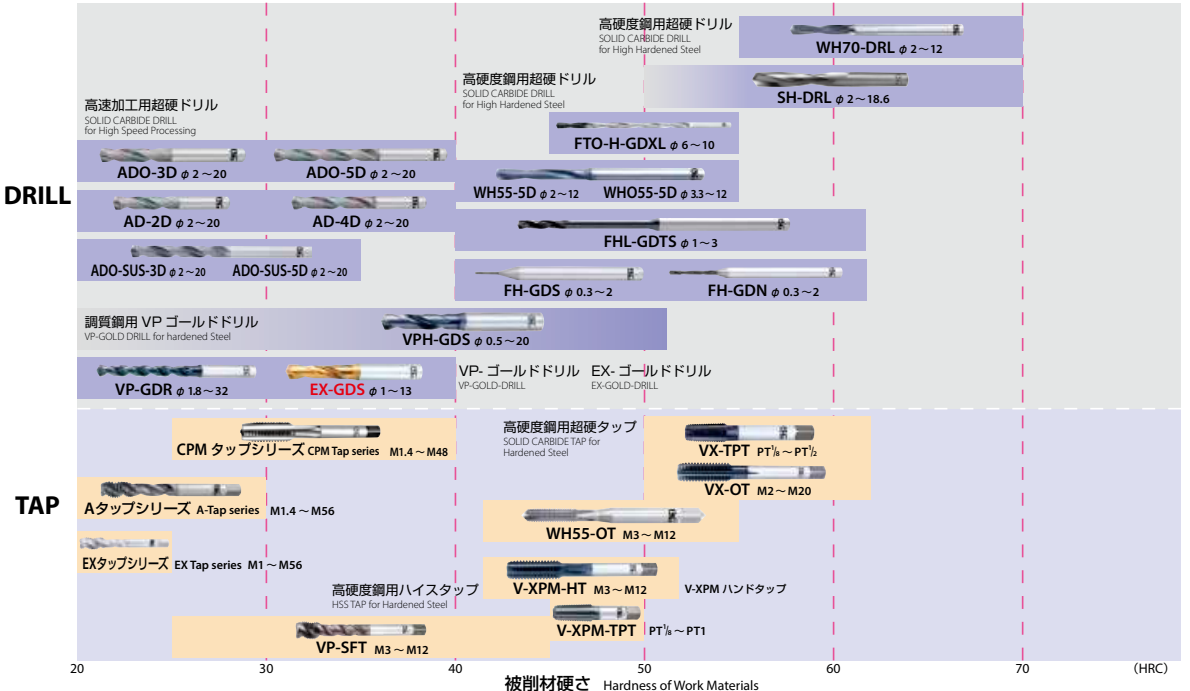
高硬度鋼用超硬ドリル
SOLID CARBIDE DRILL for High Hardened Steel
WH70-DRL $\phi$ 2～12

高硬度鋼用超硬ドリル
SOLID CARBIDE DRILL for High Hardened Steel
SH-DRL $\phi$ 2～18.6

高速加工用超硬ドリル
SOLID CARBIDE DRILL for High Speed Processing

FTO-H-GDXL $\phi$ 6～10

ADO-3D $\phi$ 2～20
ADO-5D $\phi$ 2～20
WH55-5D $\phi$ 2～12
WHO55-5D $\phi$ 3.3～12

DRILL

AD-2D $\phi$ 2～20
AD-4D $\phi$ 2～20
FHL-GDTS $\phi$ 1～3

ADO-SUS-3D $\phi$ 2～20
ADO-SUS-5D $\phi$ 2～20

FH-GDS $\phi$ 0.3～2
FH-GDN $\phi$ 0.3～2

調質鋼用 VP ゴールドドリル
VP-GOLD DRILL for hardened Steel
VPH-GDS $\phi$ 0.5～20

VP-GDR $\phi$ 1.8～32
EX-GDS $\phi$ 1～13
VP- ゴールドドリル
VP-GOLD-DRILL
EX- ゴールドドリル
EX-GOLD-DRILL

CPM タップシリーズ CPM Tap series M1.4～M48
高硬度鋼用超硬タップ
SOLID CARBIDE TAP for Hardened Steel
VX-TPT PT$^1/_8$～PT$^1/_2$
VX-OT M2～M20

TAP

Aタップシリーズ A-Tap series M1.4～M56
WH55-OT M3～M12

EXタップシリーズ EX Tap series M1～M56
V-XPM-HT M3～M12
V-XPM ハンドタップ

高硬度鋼用ハイスタップ
HSS TAP for Hardened Steel
V-XPM-TPT PT$^1/_8$～PT1
VP-SFT M3～M12

20 30 40 50 60 70 (HRC)
被削材硬さ Hardness of Work Materials